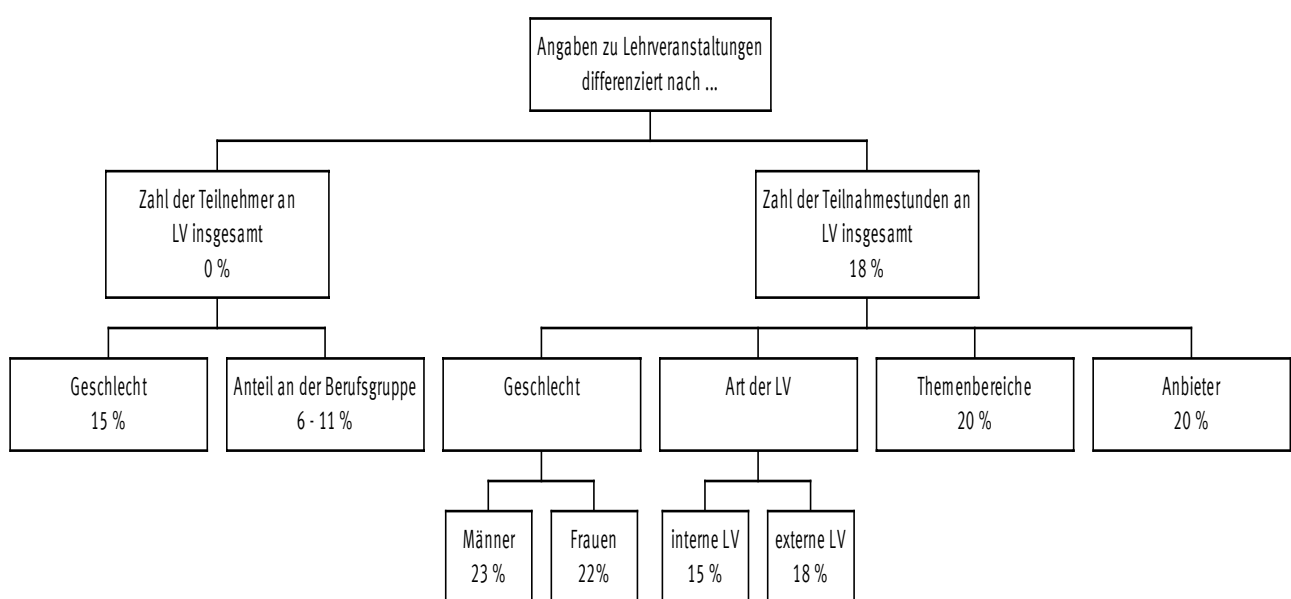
Angaben zu Lehrveranstaltungen differenziert nach ...

Zahl der Teilnehmer an LV insgesamt
0 %

Zahl der Teilnahmestunden an LV insgesamt
18 %

Geschlecht
15 %

Anteil an der Berufsgruppe
6 - 11 %

Geschlecht

Art der LV

Themenbereiche
20 %

Anbieter
20 %

Männer
23 %

Frauen
22%

interne LV
15 %

externe LV
18 %